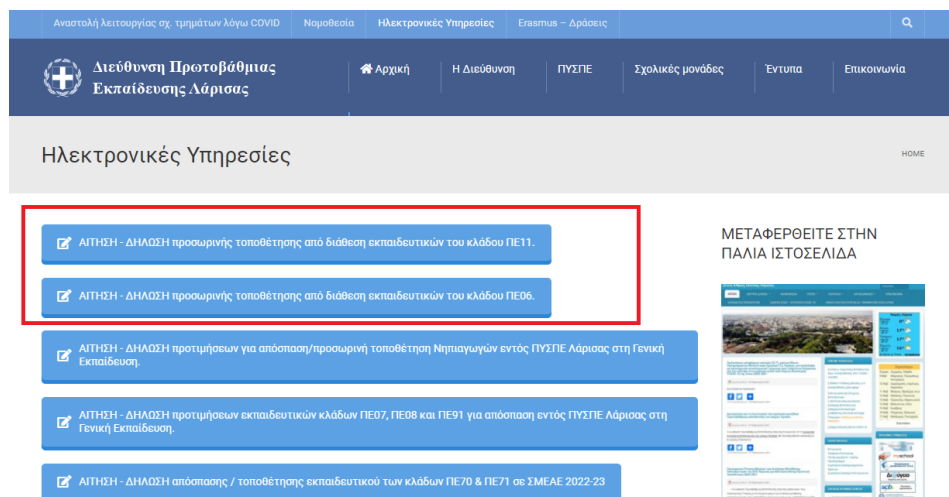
Αναστολή λειτουργίας σχ. τμημάτων λόγω COVID Νομοθεσία Ηλεκτρονικές Υπηρεσίες Erasmus – Δράσεις

Διεύθυνση Πρωτοβάθμιας Εκπαίδευσης Λάρισας

Αρχική Η Διεύθυνση ΠΥΣΠΕ Σχολικές μονάδες Έντυπα Επικοινωνία

Ηλεκτρονικές Υπηρεσίες

HOME

ΑΙΤΗΣΗ - ΔΗΛΩΣΗ προσωρινής τοποθέτησης από διάθεση εκπαιδευτικών του κλάδου ΠΕ11.

ΑΙΤΗΣΗ - ΔΗΛΩΣΗ προσωρινής τοποθέτησης από διάθεση εκπαιδευτικών του κλάδου ΠΕ06.

ΑΙΤΗΣΗ - ΔΗΛΩΣΗ προτιμήσεων για απόσπαση/προσωρινή τοποθέτηση Νηπιαγωγών εντός ΠΥΣΠΕ Λάρισας στη Γενική Εκπαίδευση.

ΑΙΤΗΣΗ - ΔΗΛΩΣΗ προτιμήσεων εκπαιδευτικών κλάδων ΠΕ07, ΠΕ08 και ΠΕ91 για απόσπαση εντός ΠΥΣΠΕ Λάρισας στη Γενική Εκπαίδευση.

ΑΙΤΗΣΗ - ΔΗΛΩΣΗ απόσπασης / τοποθέτησης εκπαιδευτικού των κλάδων ΠΕ70 & ΠΕ71 σε ΣΜΕΑΕ 2022-23

ΜΕΤΑΦΕΡΘΕΙΤΕ ΣΤΗΝ ΠΑΛΙΑ ΙΣΤΟΣΕΛΙΔΑ